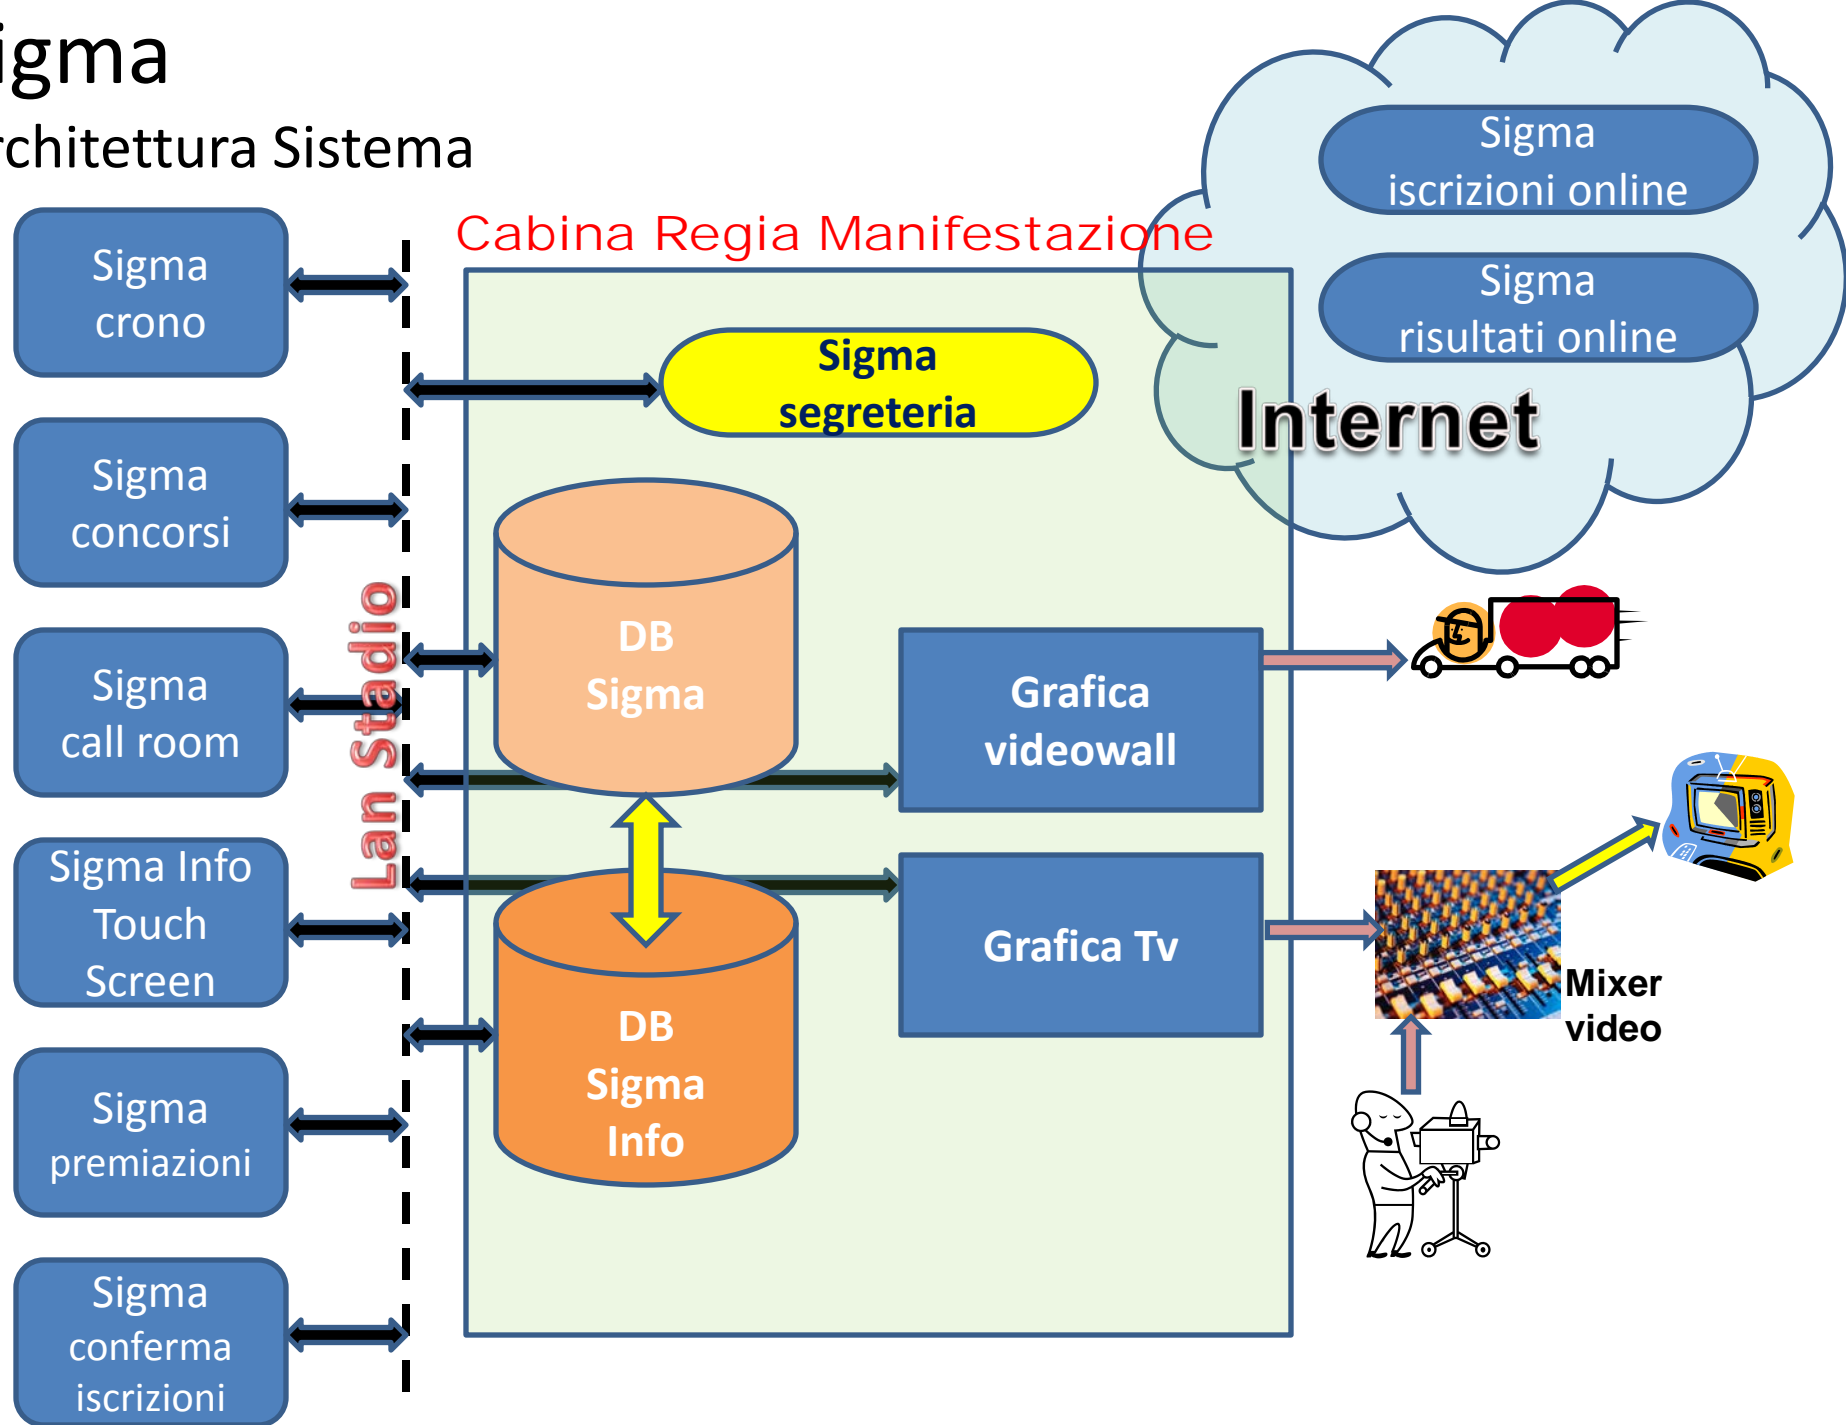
igma

rchitettura Sistema

Cabina Regia Manifestazione

Sigma iscrizioni online

Sigma risultati online

Internet

Sigma crono

Sigma concorsi

Sigma call room

Sigma Info Touch Screen

Sigma premiazioni

Sigma conferma iscrizioni

Lan Stadio

Sigma segreteria

DB Sigma

DB Sigma Info

Grafica videowall

Grafica Tv

Mixer video